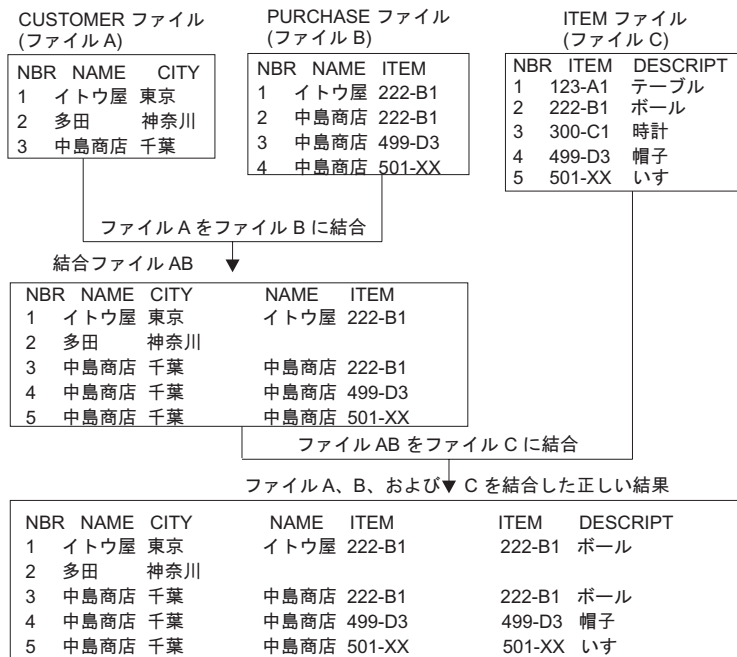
CUSTOMER ファイル
(ファイル A)

| NBR | NAME | CITY |
|---|---|---|
| 1 | イトウ屋 | 東京 |
| 2 | 多田 | 神奈川 |
| 3 | 中島商店 | 千葉 |

PURCHASE ファイル
(ファイル B)

| NBR | NAME | ITEM |
|---|---|---|
| 1 | イトウ屋 | 222-B1 |
| 2 | 中島商店 | 222-B1 |
| 3 | 中島商店 | 499-D3 |
| 4 | 中島商店 | 501-XX |

ITEM ファイル
(ファイル C)

| NBR | ITEM | DESCRIPT |
|---|---|---|
| 1 | 123-A1 | テーブル |
| 2 | 222-B1 | ボール |
| 3 | 300-C1 | 時計 |
| 4 | 499-D3 | 帽子 |
| 5 | 501-XX | いす |

ファイル A をファイル B に結合

結合ファイル AB

| NBR | NAME | CITY | NAME | ITEM |
|---|---|---|---|---|
| 1 | イトウ屋 | 東京 | イトウ屋 | 222-B1 |
| 2 | 多田 | 神奈川 | | |
| 3 | 中島商店 | 千葉 | 中島商店 | 222-B1 |
| 4 | 中島商店 | 千葉 | 中島商店 | 499-D3 |
| 5 | 中島商店 | 千葉 | 中島商店 | 501-XX |

ファイル AB をファイル C に結合

ファイル A、B、および C を結合した正しい結果

| NBR | NAME | CITY | NAME | ITEM | ITEM | DESCRIPT |
|---|---|---|---|---|---|---|
| 1 | イトウ屋 | 東京 | イトウ屋 | 222-B1 | 222-B1 | ボール |
| 2 | 多田 | 神奈川 | | | | |
| 3 | 中島商店 | 千葉 | 中島商店 | 222-B1 | 222-B1 | ボール |
| 4 | 中島商店 | 千葉 | 中島商店 | 499-D3 | 499-D3 | 帽子 |
| 5 | 中島商店 | 千葉 | 中島商店 | 501-XX | 501-XX | いす |